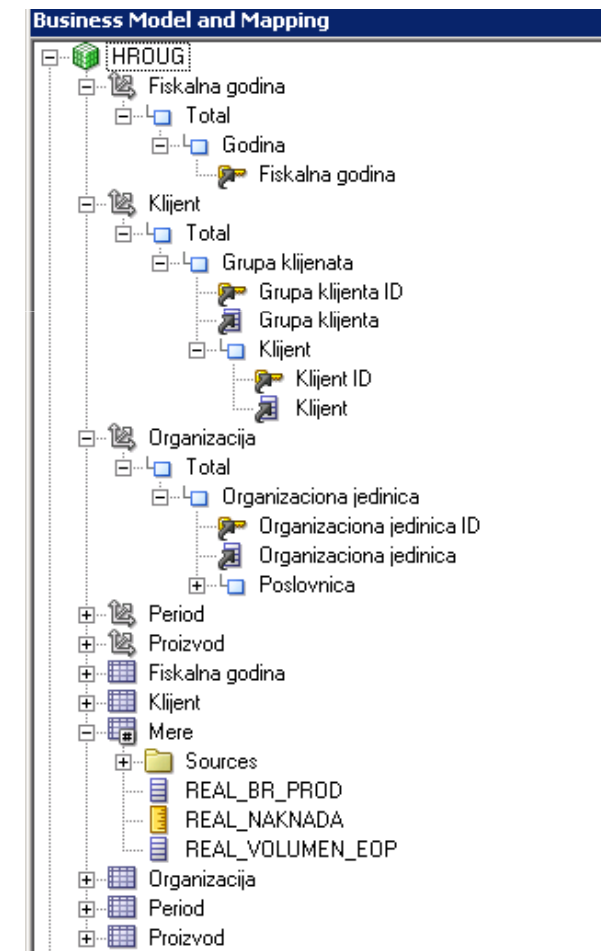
Business Model and Mapping

HROUG
Fiskalna godina
Total
Godina
Fiskalna godina
Klijent
Total
Grupa klijenata
Grupa klijenta ID
Grupa klijenta
Klijent
Klijent ID
Klijent
Organizacija
Total
Organizaciona jedinica
Organizaciona jedinica ID
Organizaciona jedinica
Poslovnica
Period
Proizvod
Fiskalna godina
Klijent
Mere
Sources
REAL_BR_PROD
REAL_NAKNADA
REAL_VOLUMEN_EOP
Organizacija
Period
Proizvod